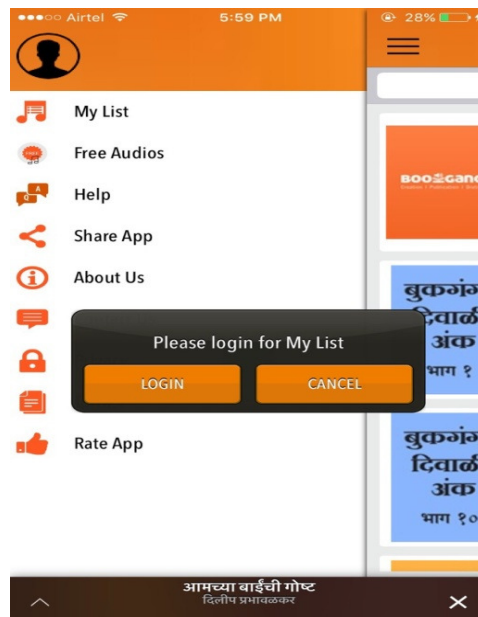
●●●○○ Airtel 5:59 PM 28%

My List

Free Audios

Help

Share App

About Us

Please login for My List

LOGIN

CANCEL

Rate App

BOO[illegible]Gane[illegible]

बुकगं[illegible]
दिवाळ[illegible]
अंक
भाग १

बुकगं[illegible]
दिवाळ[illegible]
अंक
भाग १०

आमच्या बाईंची गोष्ट
दिलीप प्रभावळकर